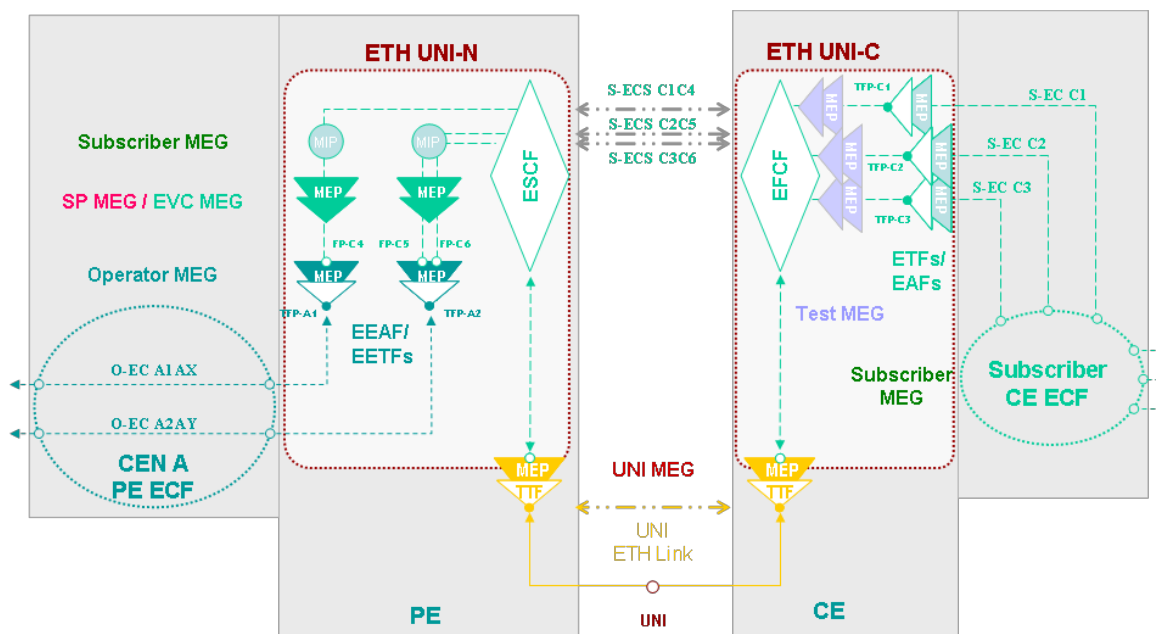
ETH UNI-N

ETH UNI-C

S-ECS C1C4

S-ECS C2C5

S-ECS C3C6

Subscriber MEG

SP MEG / EVC MEG

Operator MEG

MIP

MIP

MEP

MEP

ESCF

FP-C4

FP-C5

FP-C6

MEP

MEP

TFP-A1

TFP-A2

EEAF/ EETFs

O-EC A1AX

O-EC A2AY

CEN A PE ECF

EFCF

MEP

MEP

MEP

MEP

MEP

MEP

TFP-C1

TFP-C2

TFP-C3

S-EC C1

S-EC C2

S-EC C3

ETFs/ EAFs

Test MEG

Subscriber MEG

Subscriber CE ECF

MEP

TTF

UNI MEG

MEP

TTF

UNI ETH Link

PE

UNI

CE